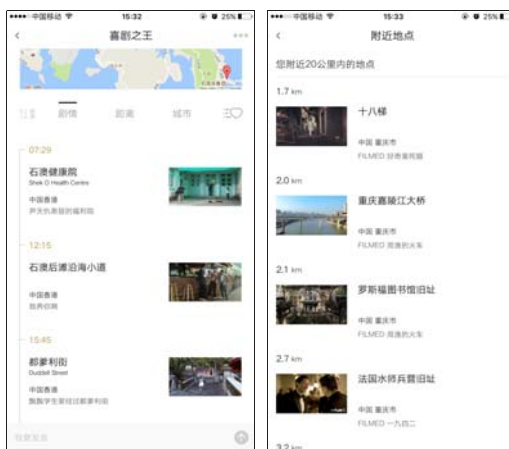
••••○ 中国移动 15:32 25%

<

喜剧之王

•••

剧情 距离 城市

07:29

石澳健康院

Shek O Health Centre

中国香港

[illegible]

12:15

石澳后滩沿海小道

中国香港

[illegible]

15:45

都爹利街

Duddell Street

中国香港

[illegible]

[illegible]

••••○ 中国移动 15:33 25%

<

附近地点

您附近20公里内的地点

1.7 km

十八梯

中国 重庆市

FILMED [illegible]

2.0 km

重庆嘉陵江大桥

中国 重庆市

FILMED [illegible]

2.1 km

罗斯福图书馆旧址

中国 重庆市

FILMED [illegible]

2.7 km

法国水师兵营旧址

中国 重庆市

FILMED 一九四二

3.2 km